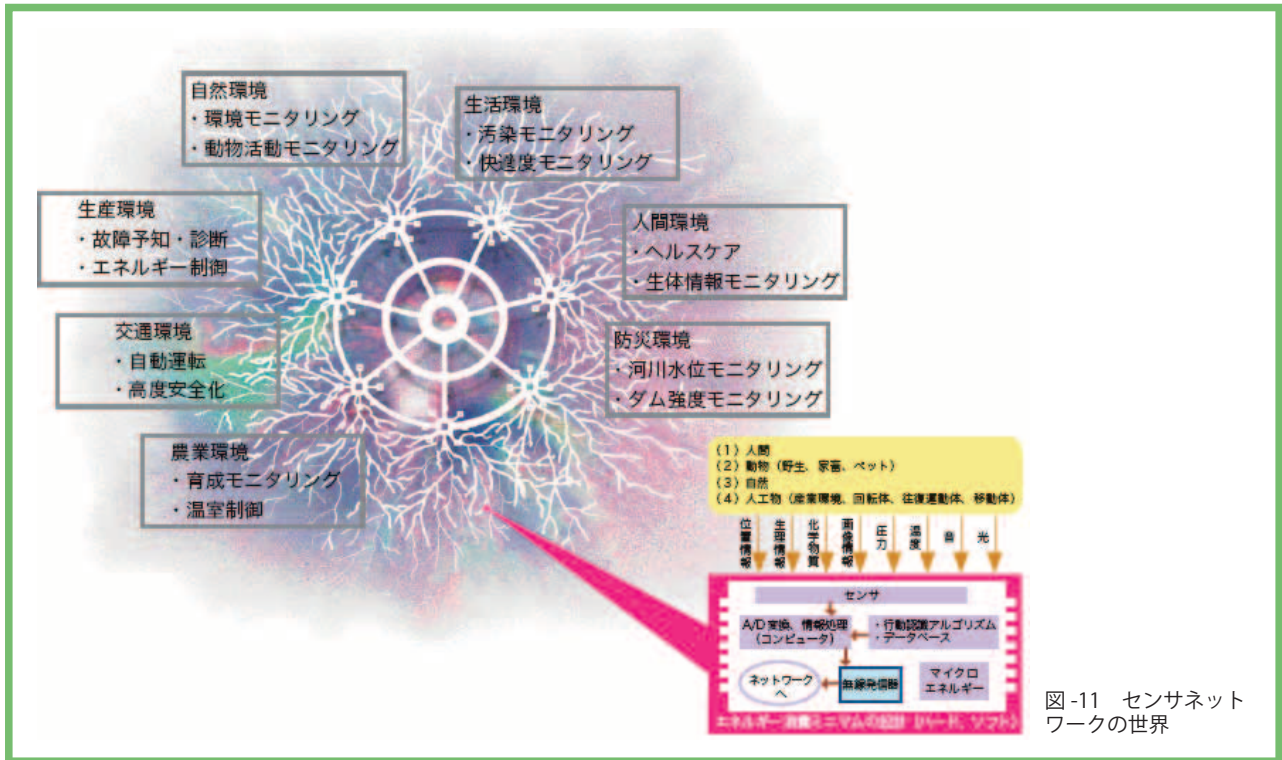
自然環境
・環境モニタリング
・動物活動モニタリング

生活環境
・汚染モニタリング
・快適度モニタリング

生産環境
・故障予知・診断
・エネルギー制御

人間環境
・ヘルスケア
・生体情報モニタリング

交通環境
・自動運転
・高度安全化

防災環境
・河川水位モニタリング
・ダム強度モニタリング

農業環境
・育成モニタリング
・温室制御

（1）人間
（2）動物（野生、家畜、ペット）
（3）自然
（4）人工物（産業環境、回転体、往復運動体、移動体）

位置情報
生理情報
化学物質
画像情報
圧力
温度
音
光

センサ
A/D変換、情報処理（コンピュータ）
・行動認識アルゴリズム
・データベース
ネットワークへ
無線発信器
マイクロエネルギー
エネルギー消費ミニマムの設計（ハード、ソフト）

図-11　センサネットワークの世界